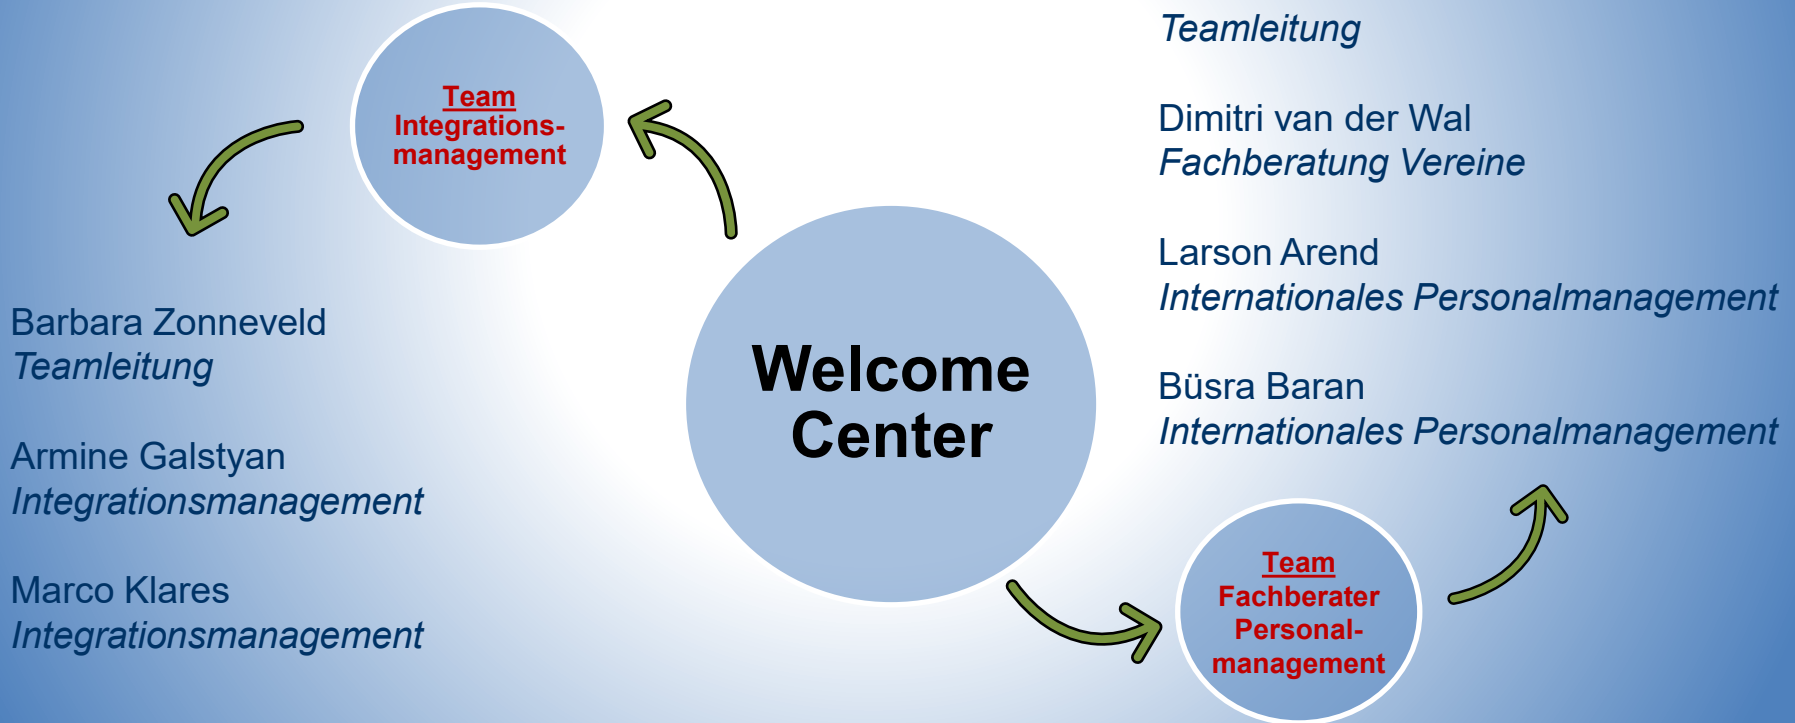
Team
Integrationsmanagement

Barbara Zonneveld
Teamleitung

Armine Galstyan
Integrationsmanagement

Marco Klares
Integrationsmanagement

Welcome Center

Teamleitung

Dimitri van der Wal
Fachberatung Vereine

Larson Arend
Internationales Personalmanagement

Büsra Baran
Internationales Personalmanagement

Team
Fachberater
Personalmanagement